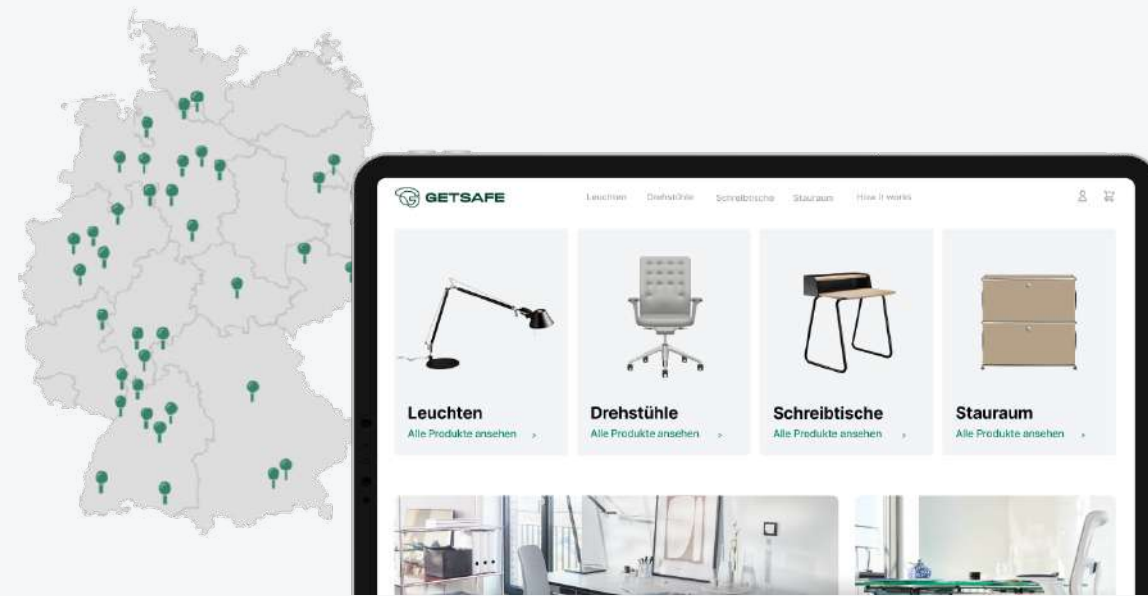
GETSAFE

Leuchten Drehstühle Schreibtische Stauraum How it works

Leuchten
Alle Produkte ansehen >

Drehstühle
Alle Produkte ansehen >

Schreibtische
Alle Produkte ansehen >

Stauraum
Alle Produkte ansehen >